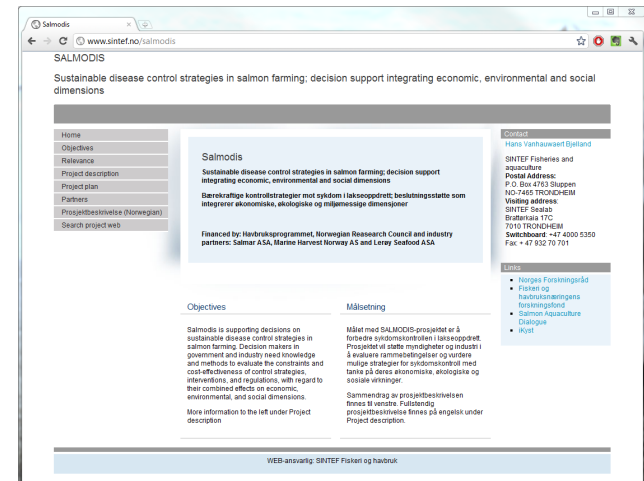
Salmodis

www.sintef.no/salmodis

SALMODIS

Sustainable disease control strategies in salmon farming; decision support integrating economic, environmental and social dimensions

Home
Objectives
Relevance
Project description
Project plan
Partners
Prosjektbeskrivelse (Norwegian)
Search project web

Salmodis

Sustainable disease control strategies in salmon farming; decision support integrating economic, environmental and social dimensions

Bærekraftige kontrollstrategier mot sykdom i lakseoppdrett; beslutningsstøtte som integrerer økonomiske, økologiske og miljømessige dimensjoner

Financed by: Havbruksprogrammet, Norwegian Reasearch Council and industry partners: Salmar ASA, Marine Harvest Norway AS and Lerøy Seafood ASA

Objectives

Salmodis is supporting decisions on sustainable disease control strategies in salmon farming. Decision makers in government and industry need knowledge and methods to evaluate the constraints and cost-effectiveness of control strategies, interventions, and regulations, with regard to their combined effects on economic, environmental, and social dimensions.

More information to the left under Project description

Målsetning

Målet med SALMODIS-prosjektet er å forbedre sykdomskontrollen i lakseoppdrett. Prosjektet vil støtte myndigheter og industri i å evaluere rammebetingelser og vurdere mulige strategier for sykdomskontroll med tanke på deres økonomiske, økologiske og sosiale virkninger.

Sammendrag av prosjektbeskrivelsen finnes til venstre. Fullstendig prosjektbeskrivelse finnes på engelsk under Project description.

Contact
Hans Vanhauwaert Bjelland

SINTEF Fisheries and aquaculture
Postal Address:
P.O. Box 4763 Sluppen
NO-7465 TRONDHEIM
Visiting address:
SINTEF Sealab
Brattørkaia 17C
7010 TRONDHEIM
Switchboard: +47 4000 5350
Fax: + 47 932 70 701

Links
Norges Forskningsråd
Fiskeri og havbruksnæringens forskningsfond
Salmon Aquaculture Dialogue
iKyst

WEB-ansvarlig: SINTEF Fiskeri og havbruk